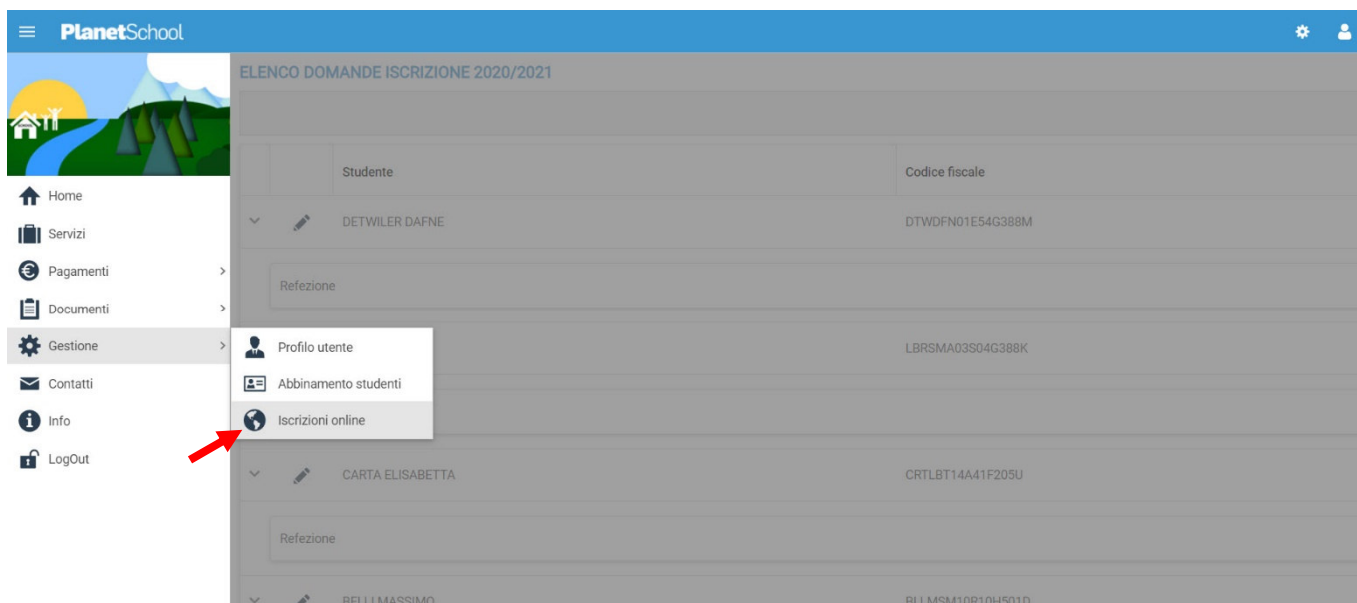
PlanetSchool

Home
Servizi
Pagamenti
Documenti
Gestione
Contatti
Info
LogOut

Profilo utente
Abbinamento studenti
Iscrizioni online

ELENCO DOMANDE ISCRIZIONE 2020/2021

| | | Studente | Codice fiscale |
|---|---|---|---|
| | | DETWILER DAFNE | DTWDFN01E54G388M |
| Refezione | | | |
| | | | LBRSMA03S04G388K |
| | | CARTA ELISABETTA | CRTLBT14A41F205U |
| Refezione | | | |
| | | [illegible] | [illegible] |